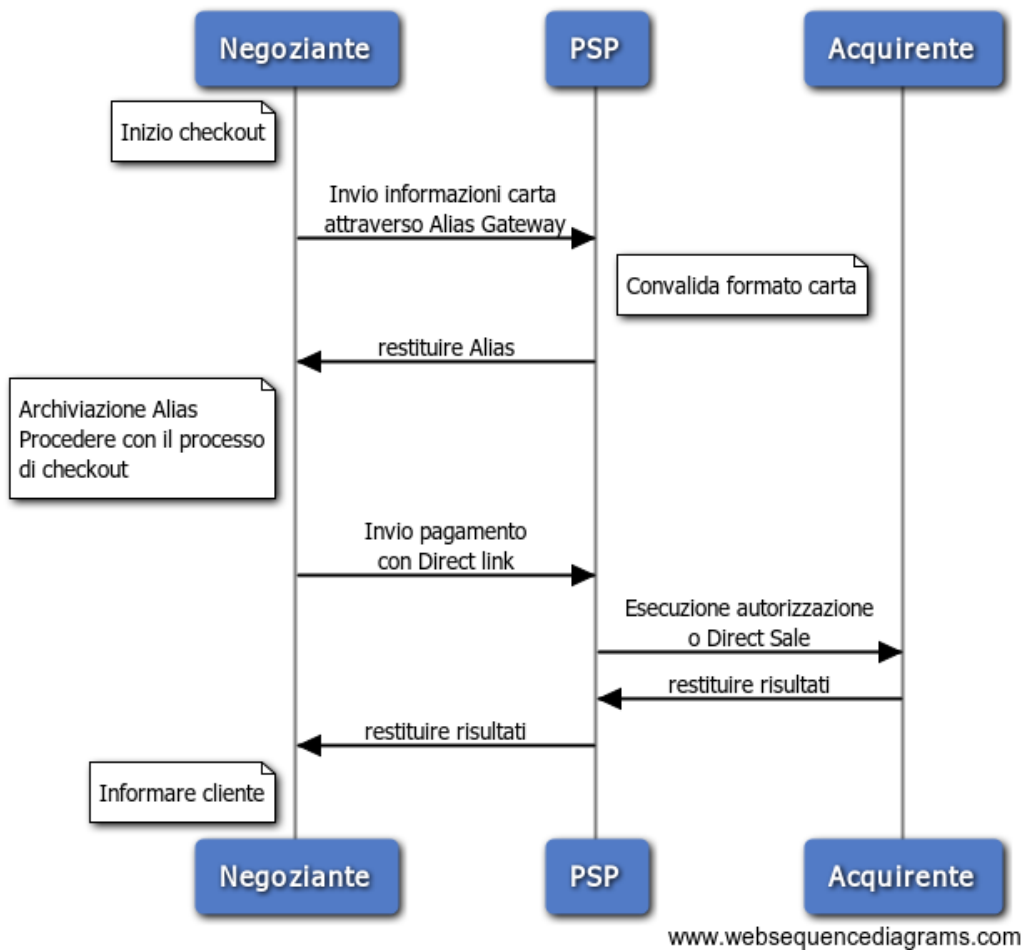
Negoziante

PSP

Acquirente

Inizio checkout

Invio informazioni carta attraverso Alias Gateway

Convalida formato carta

restituire Alias

Archiviazione Alias
Procedere con il processo di checkout

Invio pagamento con Direct link

Esecuzione autorizzazione o Direct Sale

restituire risultati

restituire risultati

Informare cliente

Negoziante

PSP

Acquirente

www.websequencediagrams.com